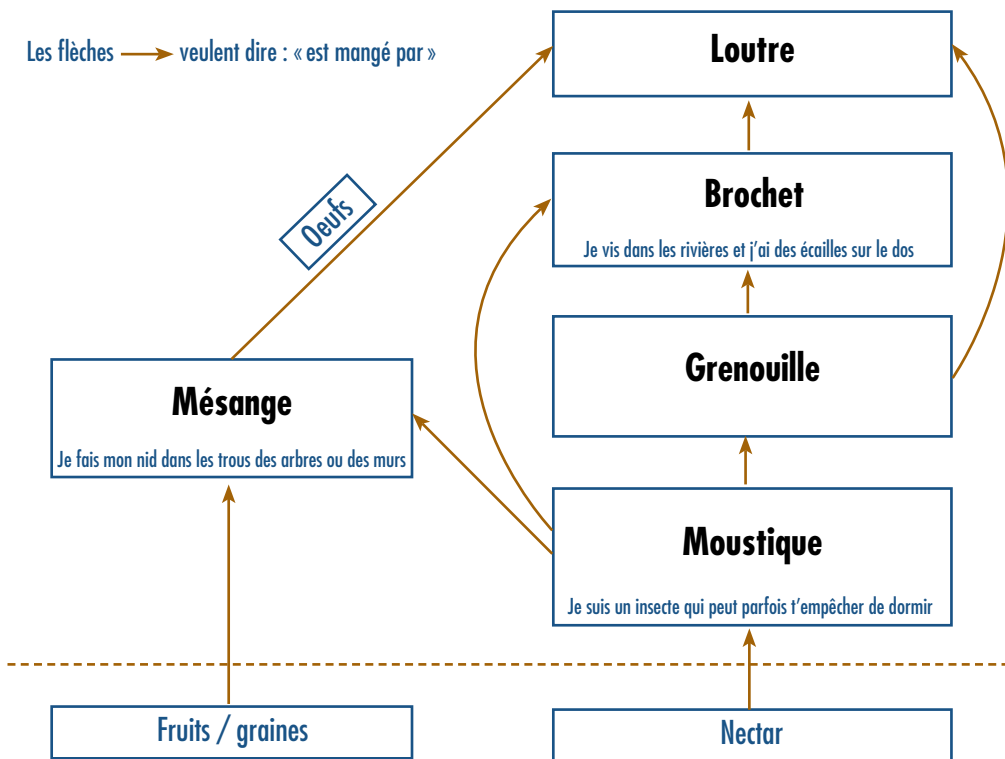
Les flèches → veulent dire : « est mangé par »

Loutre

Brochet

Je vis dans les rivières et j'ai des écailles sur le dos

Oeufs

Grenouille

Mésange

Je fais mon nid dans les trous des arbres ou des murs

Moustique

Je suis un insecte qui peut parfois t'empêcher de dormir

Fruits / graines

Nectar